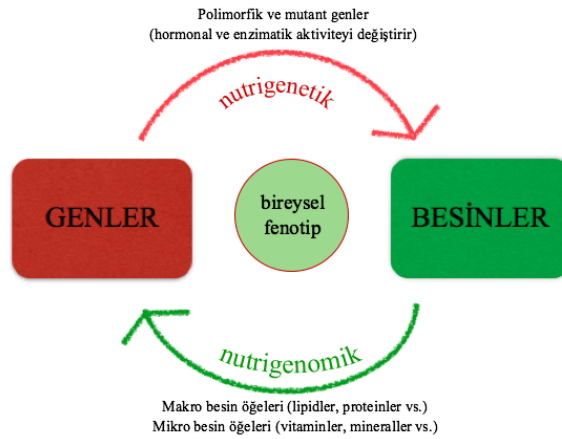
Polimorfik ve mutant genler
(hormonal ve enzimatik aktiviteyi değiştirir)

nutrigenetik

GENLER

bireysel fenotip

BESİNLER

nutrigenomik

Makro besin öğeleri (lipidler, proteinler vs.)
Mikro besin öğeleri (vitaminler, mineraller vs.)